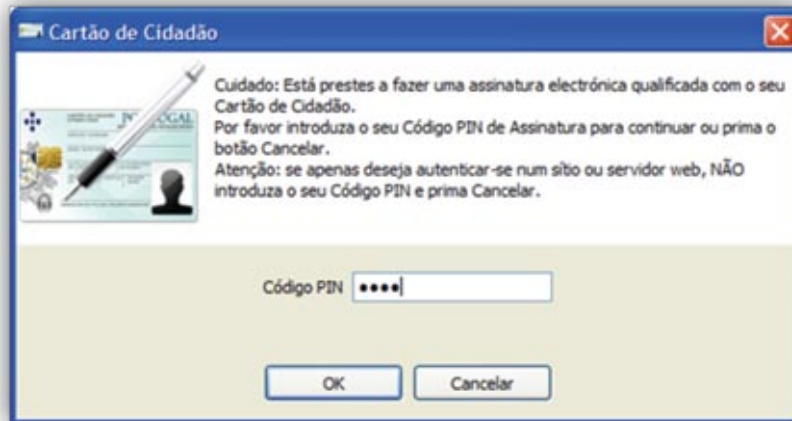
Cartão de Cidadão

Cuidado: Está prestes a fazer uma assinatura electrónica qualificada com o seu Cartão de Cidadão.
Por favor introduza o seu Código PIN de Assinatura para continuar ou prima o botão Cancelar.
Atenção: se apenas deseja autenticar-se num sítio ou servidor web, NÃO introduza o seu Código PIN e prima Cancelar.

Código PIN ••••

OK Cancelar